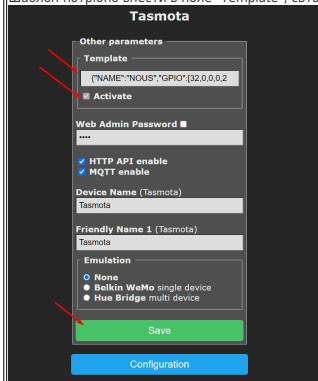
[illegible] потрібно внести в поле "Template", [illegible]

Tasmota

Other parameters

Template

{"NAME":"NOUS","GPIO":[32,0,0,0,2

Activate

Web Admin Password

••••

HTTP API enable

MQTT enable

Device Name (Tasmota)

Tasmota

Friendly Name 1 (Tasmota)

Tasmota

Emulation

None

Belkin WeMo single device

Hue Bridge multi device

Save

Configuration